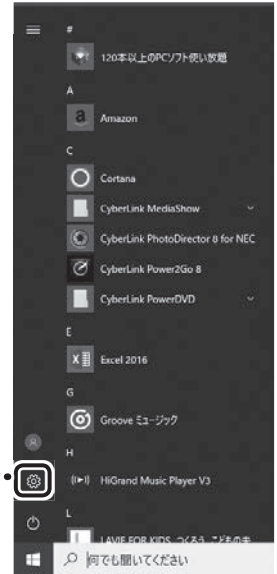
#

120本以上のPCソフト使い放題

A

Amazon

C

Cortana

CyberLink MediaShow

CyberLink PhotoDirector 8 for NEC

CyberLink Power2Go 8

CyberLink PowerDVD

E

Excel 2016

G

Groove ミュージック

H

HiGrand Music Player V3

L

LAVIE FOR KIDS つくろう、こどもの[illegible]

何でも聞いてください